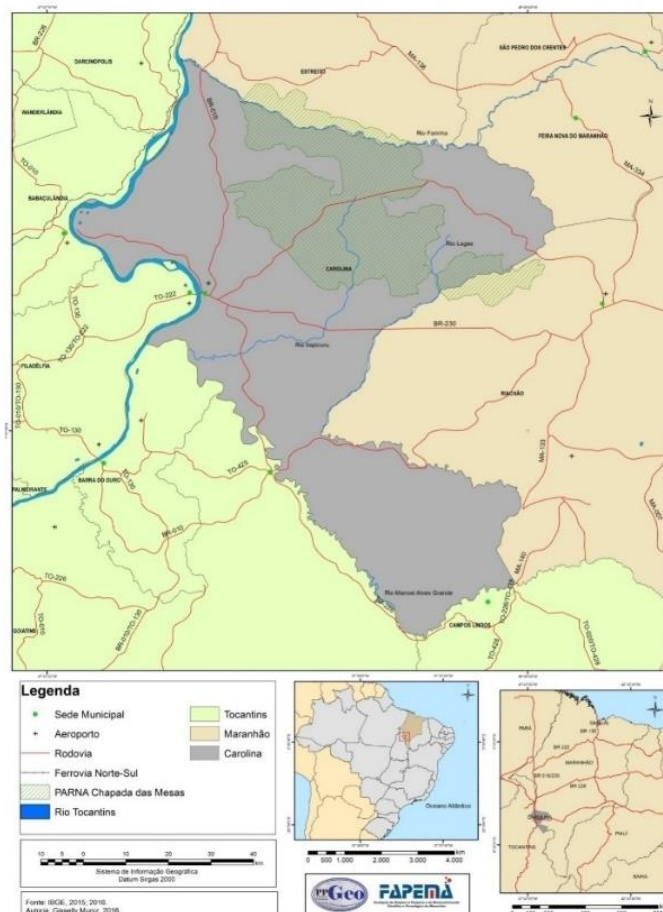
BR-226
DARCINÓPOLIS
ESTREITO
MA-138
SÃO PEDRO DOS CRENTES
WANDERLÂNDIA
BR-010
Rio Farinha
FEIRA NOVA DO MARANHÃO
TO-010
MA-334
BABAÇULÂNDIA
Rio Lajes
CAROLINA
TO-222
BR-230
TO-134
Rio Itapicuru
FILADÉLFIA
RIACHÃO
TO-130
MA-133
TO-423
BARRA DO OURO
PALMEIRANTE
BR-010
TO-226
Rio Manoel Alves Grande
CAMPOS LINDOS
GOIATINS
TO-425

Legenda
Sede Municipal
Aeroporto
Rodovia
Ferrovia Norte-Sul
PARNA Chapada das Mesas
Rio Tocantins
Tocantins
Maranhão
Carolina

Oceano Atlântico

0 500 1.000 2.000 3.000 4.000 km

10 5 0 10 20 30 40 Km
Sistema de Informação Geográfica
Datum Sirgas 2000

Fonte: IBGE, 2015; 2016.
Autoria: Gisselly Muniz, 2018

GEO FAPEMA

PARÁ
MARANHÃO
BR-222
BR-316
BR-230
BR-135
BR-010
CAROLINA
TOCANTINS
PIAUÍ
BAHIA